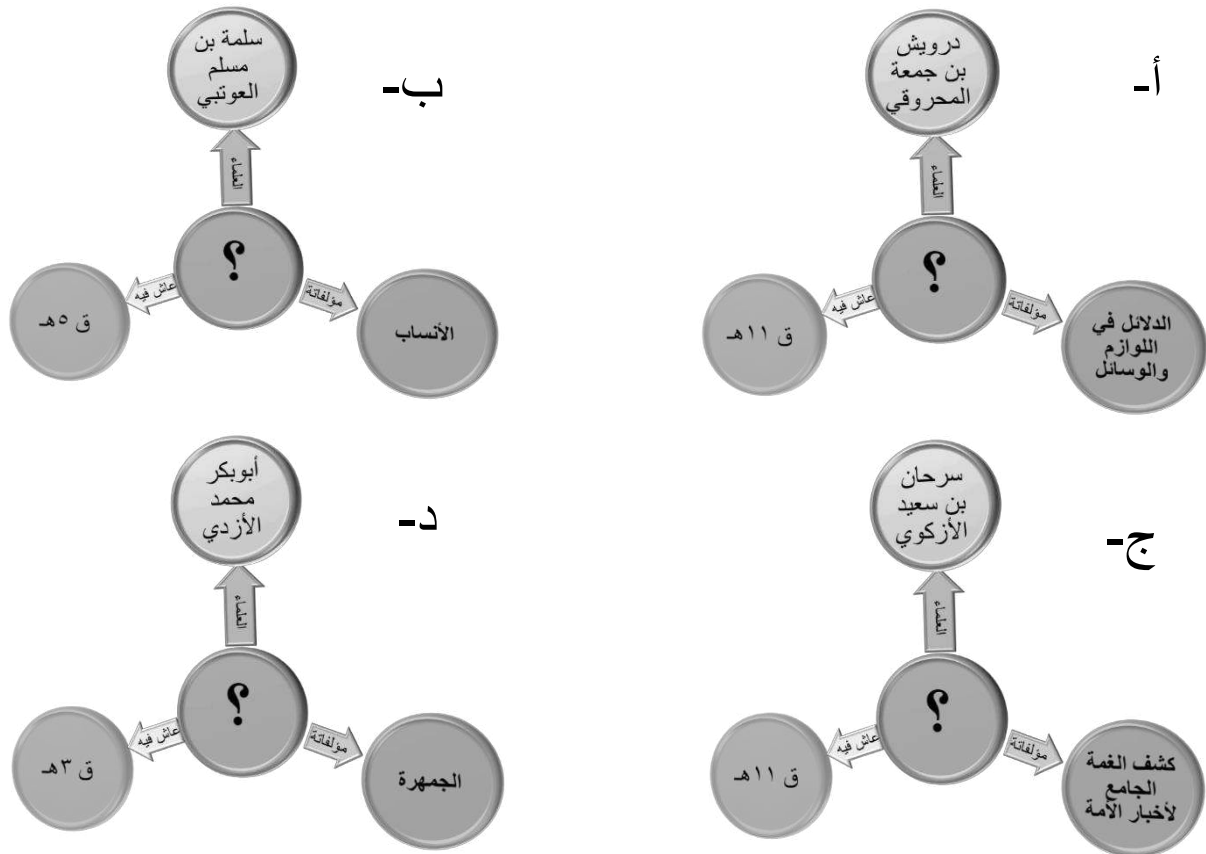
أ-

درويش بن جمعة المحروقي

العلماء

؟

عاش فيه

ق ١١هـ

مؤلفاته

الدلائل في اللوازم والوسائل

ب-

سلمة بن مسلم العوتبي

العلماء

؟

عاش فيه

ق ٥هـ

مؤلفاته

الأنساب

ج-

سرحان بن سعيد الأزكوي

العلماء

؟

عاش فيه

ق ١١هـ

مؤلفاته

كشف الغمة الجامع لأخبار الأمة

د-

أبوبكر محمد الأزدي

العلماء

؟

عاش فيه

ق ٣هـ

مؤلفاته

الجمهرة